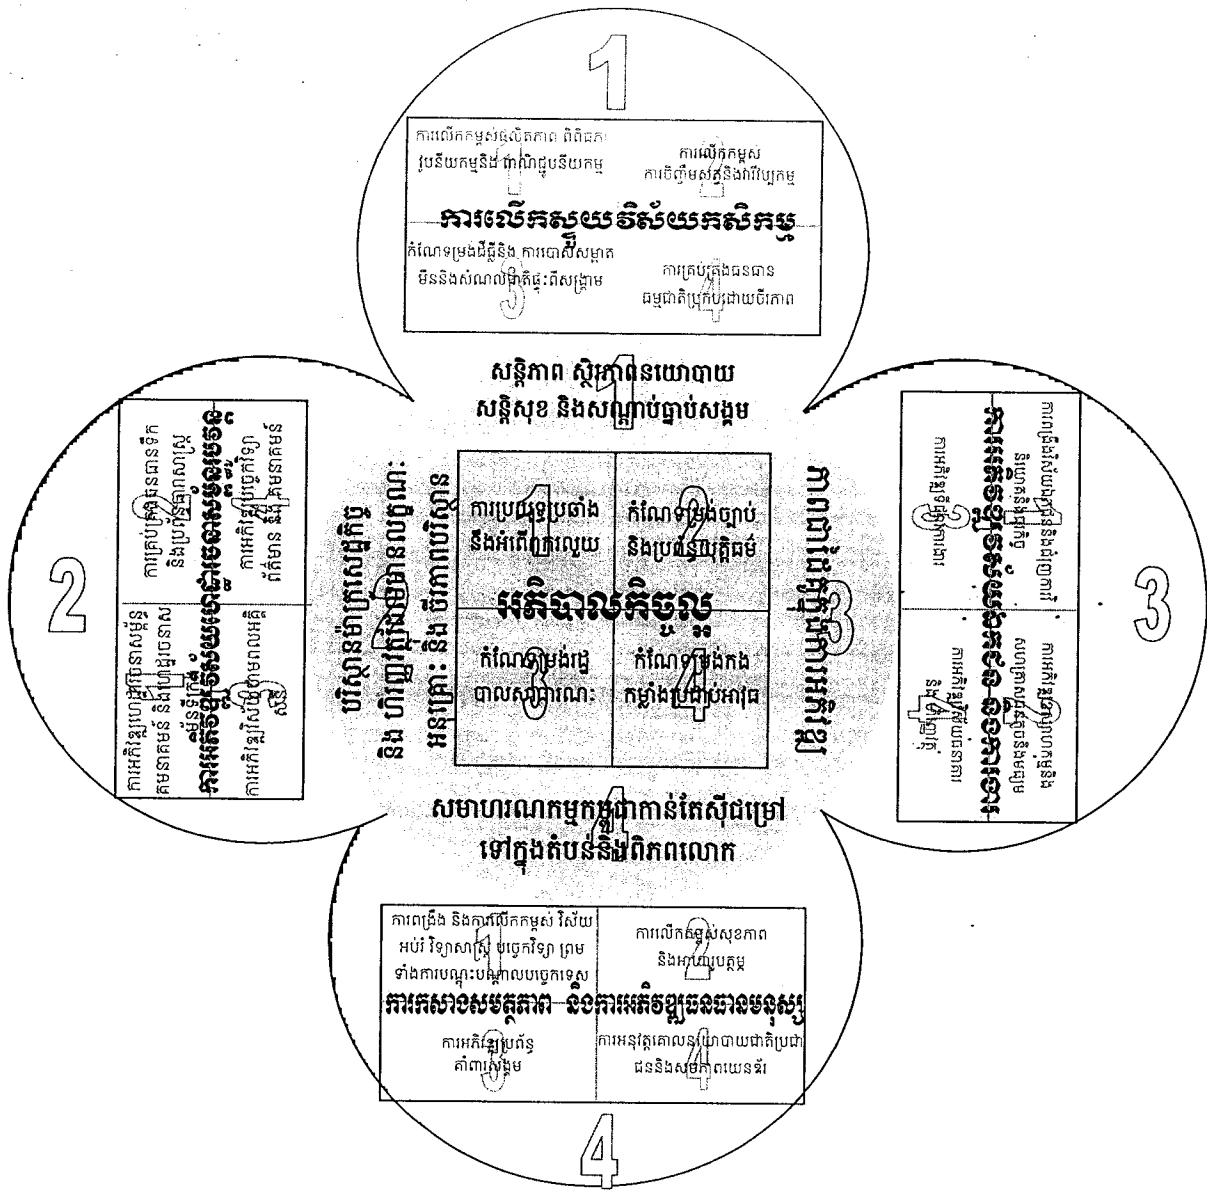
1

ការលើកកម្ពស់ផលិតភាព ពិពិធកម្ម ប្រនីយកម្មនិង ពាណិជ្ជូបនីយកម្ម

ការលើកកម្ពស់ ការចិញ្ចឹមសត្វនិងវារីវប្បកម្ម

ការលើកស្ទួយវិស័យកសិកម្ម

កំណែទម្រង់ដីធ្លីនិង ការបោសសម្អាតមីននិងសំណល់ជាតិផ្ទុះពីសង្គ្រាម

ការគ្រប់គ្រងធនធានធម្មជាតិប្រកបដោយចីរភាព

សន្តិភាព ស្ថិរភាពនយោបាយ សន្តិសុខ និងសណ្តាប់ធ្នាប់សង្គម

ការប្រយុទ្ធប្រឆាំងនឹងអំពើពុករលួយ

កំណែទម្រង់ច្បាប់ និងប្រព័ន្ធយុត្តិធម៌

អភិបាលកិច្ចល្អ

កំណែទម្រង់រដ្ឋបាលសាធារណៈ

កំណែទម្រង់កងកម្លាំងប្រដាប់អាវុធ

សមាហរណកម្មកម្ពុជាកាន់តែស៊ីជម្រៅទៅក្នុងតំបន់និងពិភពលោក

បរិស្ថានម៉ាក្រូសេដ្ឋកិច្ច និង ហិរញ្ញវត្ថុមានលក្ខណៈអនុគ្រោះ និង ចីរភាពបរិស្ថាន

ភាពជាដៃគូក្នុងការអភិវឌ្ឍ

2

ការគ្រប់គ្រងធនធានទឹក និងប្រព័ន្ធធារាសាស្ត្រ

ការអភិវឌ្ឍប្រព័ន្ធដឹកជញ្ជូន

ការអភិវឌ្ឍហេដ្ឋារចនាសម្ព័ន្ធ

ការអភិវឌ្ឍវិស័យថាមពលអគ្គិសនី

ការអភិវឌ្ឍប្រព័ន្ធគមនាគមន៍ និងព័ត៌មានវិទ្យា

3

ការអភិវឌ្ឍវិស័យឯកជន និងការបង្កើតការងារ

ការពង្រឹងវិស័យឯកជននិងការទាក់ទាញការវិនិយោគ

ការបង្កើតការងារ

ការអភិវឌ្ឍសហគ្រាសធុនតូចនិងមធ្យម

ការបង្កើតប្រព័ន្ធសន្តិសុខសង្គម

4

ការពង្រឹង និងការលើកកម្ពស់ វិស័យអប់រំ វិទ្យាសាស្ត្រ បច្ចេកវិទ្យា ព្រមទាំងការបណ្តុះបណ្តាលបច្ចេកទេស

ការលើកកម្ពស់សុខភាព និងអាហារូបត្ថម្ភ

ការកសាងសមត្ថភាព និងការអភិវឌ្ឍធនធានមនុស្ស

ការអភិវឌ្ឍប្រព័ន្ធគាំពារសង្គម

ការអនុវត្តគោលនយោបាយជាតិប្រជាជននិងសមភាពយេនឌ័រ

4